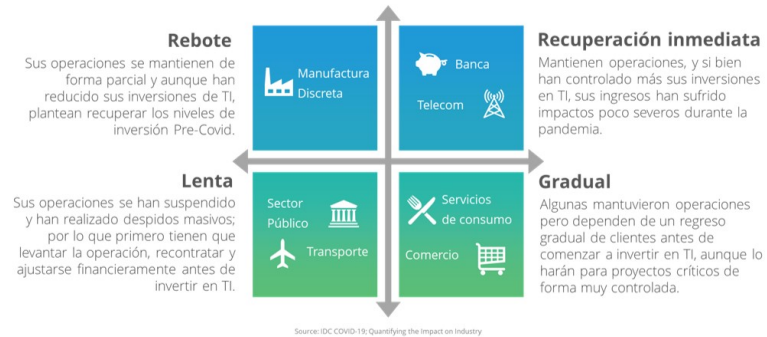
Rebote

Sus operaciones se mantienen de forma parcial y aunque han reducido sus inversiones de TI, plantean recuperar los niveles de inversión Pre-Covid.

Manufactura Discreta

Banca

Telecom

Recuperación inmediata

Mantienen operaciones, y si bien han controlado más sus inversiones en TI, sus ingresos han sufrido impactos poco severos durante la pandemia.

Lenta

Sus operaciones se han suspendido y han realizado despidos masivos; por lo que primero tienen que levantar la operación, recontratar y ajustarse financieramente antes de invertir en TI.

Sector Público

Transporte

Servicios de consumo

Comercio

Gradual

Algunas mantuvieron operaciones pero dependen de un regreso gradual de clientes antes de comenzar a invertir en TI, aunque lo harán para proyectos críticos de forma muy controlada.

Source: IDC COVID-19; Quantifying the Impact on Industry